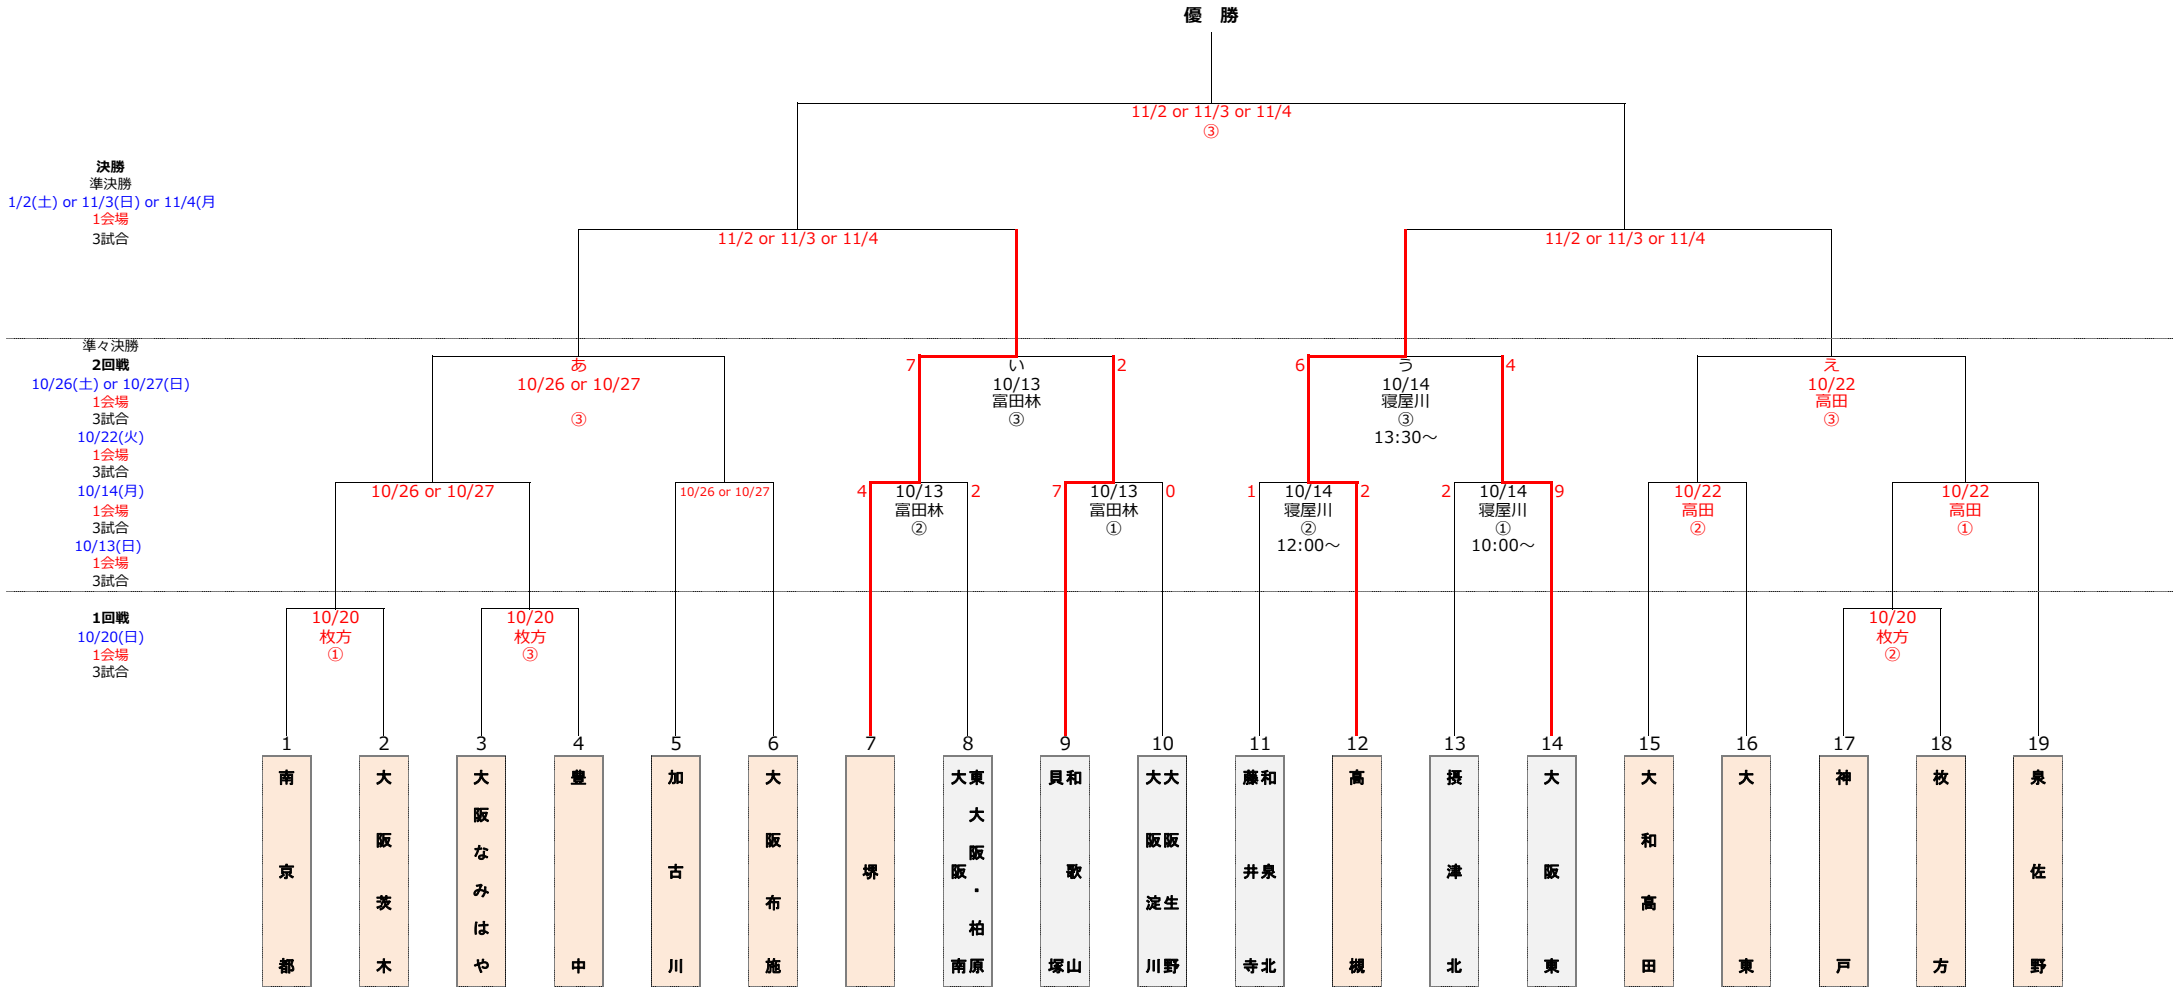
優　勝

11/2 or 11/3 or 11/4
③

決勝
準決勝
1/2(土) or 11/3(日) or 11/4(月
1会場
3試合

11/2 or 11/3 or 11/4

11/2 or 11/3 or 11/4

準々決勝
2回戦
10/26(土) or 10/27(日)
1会場
3試合
10/22(火)
1会場
3試合
10/14(月)
1会場
3試合
10/13(日)
1会場
3試合

あ
10/26 or 10/27
③

7
い
10/13
冨田林
③
2

6
う
10/14
寝屋川
③
13:30～
4

え
10/22
高田
③

10/26 or 10/27

10/26 or 10/27

4
10/13
冨田林
②
2

7
10/13
冨田林
①
0

1
10/14
寝屋川
②
12:00～
2

2
10/14
寝屋川
①
10:00～
9

10/22
高田
②

10/22
高田
①

1回戦
10/20(日)
1会場
3試合

10/20
枚方
①

10/20
枚方
③

10/20
枚方
②

1 南京都
2 大阪茨木
3 大阪なみはや
4 豊中
5 加古川
6 大阪布施
7 堺
8 大東 大阪・柏原
9 貝和 歌塚山
10 大大 阪阪 淀生 川野
11 藤和 井泉 寺北
12 高槻
13 摂津北
14 大阪東
15 大和高田
16 大東
17 神戸
18 枚方
19 泉佐野